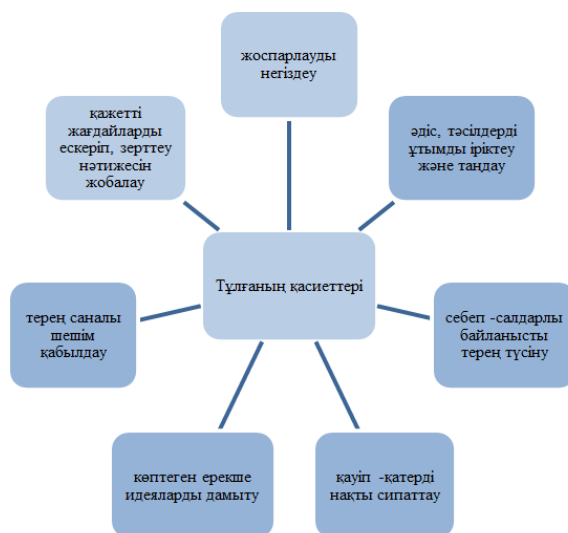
жоспарлауды негіздеу

қажетті жағдайларды ескеріп, зерттеу нәтижесін жобалау

әдіс, тәсілдерді ұтымды іріктеу және таңдау

Тұлғаның қасиеттері

терең саналы шешім қабылдау

себеп -салдарлы байланысты терең түсіну

көптеген ерекше идеяларды дамыту

қауіп -қатерді нақты сипаттау